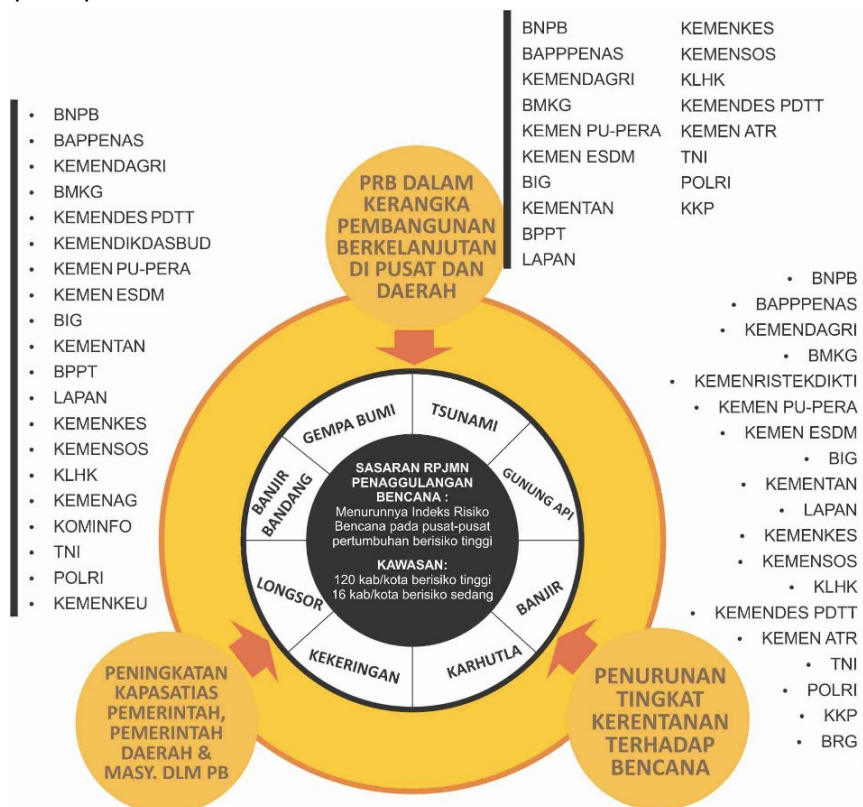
- BNPB
- BAPPENAS
- KEMENDAGRI
- BMKG
- KEMENDES PDTT
- KEMENDIKDASBUD
- KEMEN PU-PERA
- KEMEN ESDM
- BIG
- KEMENTAN
- BPPT
- LAPAN
- KEMENKES
- KEMENSOS
- KLHK
- KEMENAG
- KOMINFO
- TNI
- POLRI
- KEMENKEU

BNPB
BAPPPENAS
KEMENDAGRI
BMKG
KEMEN PU-PERA
KEMEN ESDM
BIG
KEMENTAN
BPPT
LAPAN

KEMENKES
KEMENSOS
KLHK
KEMENDES PDTT
KEMEN ATR
TNI
POLRI
KKP

PRB DALAM KERANGKA PEMBANGUNAN BERKELANJUTAN DI PUSAT DAN DAERAH

- BNPB
- BAPPPENAS
- KEMENDAGRI
- BMKG
- KEMENRISTEKDIKTI
- KEMEN PU-PERA
- KEMEN ESDM
- BIG
- KEMENTAN
- LAPAN
- KEMENKES
- KEMENSOS
- KLHK
- KEMENDES PDTT
- KEMEN ATR
- TNI
- POLRI
- KKP
- BRG

GEMPA BUMI
TSUNAMI
GUNUNG API
BANJIR
KARHUTLA
KEKERINGAN
LONGSOR
BANJIR BANDANG

SASARAN RPJMN PENAGGULANGAN BENCANA :
Menurunnya Indeks Risiko Bencana pada pusat-pusat pertumbuhan berisiko tinggi

KAWASAN:
120 kab/kota berisiko tinggi
16 kab/kota berisiko sedang

PENINGKATAN KAPASATIAS PEMERINTAH, PEMERINTAH DAERAH & MASY. DLM PB

PENURUNAN TINGKAT KERENTANAN TERHADAP BENCANA